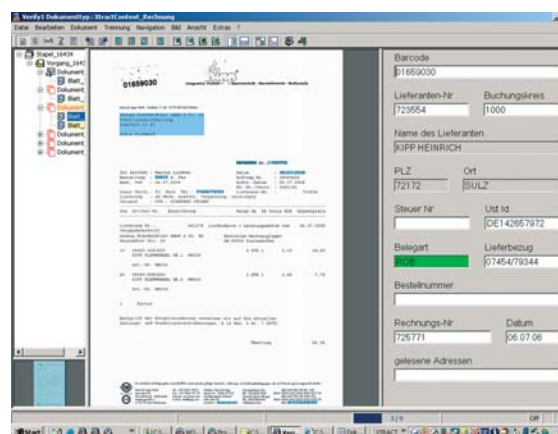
Verify1 Dokumenttyp: XtractContext_Rechnung

Datei Bearbeiten Dokument Trennung Navigation Bild Ansicht Extras ?

Stapel_1643
Vorgang_164
Dokument
Blatt
Blatt
Dokument
Dokument
Blatt
Blatt
Dokument
Dokument
Dokument

01659030

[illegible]

Barcode
01659030

Lieferanten-Nr
723654

Buchungskreis
1000

Name des Lieferanten
KIPP HEINRICH

PLZ
72172

Ort
SULZ

Steuer Nr

Ust Id
DE142657972

Belegart
ROB

Lieferbezug
07454/79344

Bestellnummer

Rechnungs-Nr
725771

Datum
06.07.06

gelesene Adressen

3/9

Start